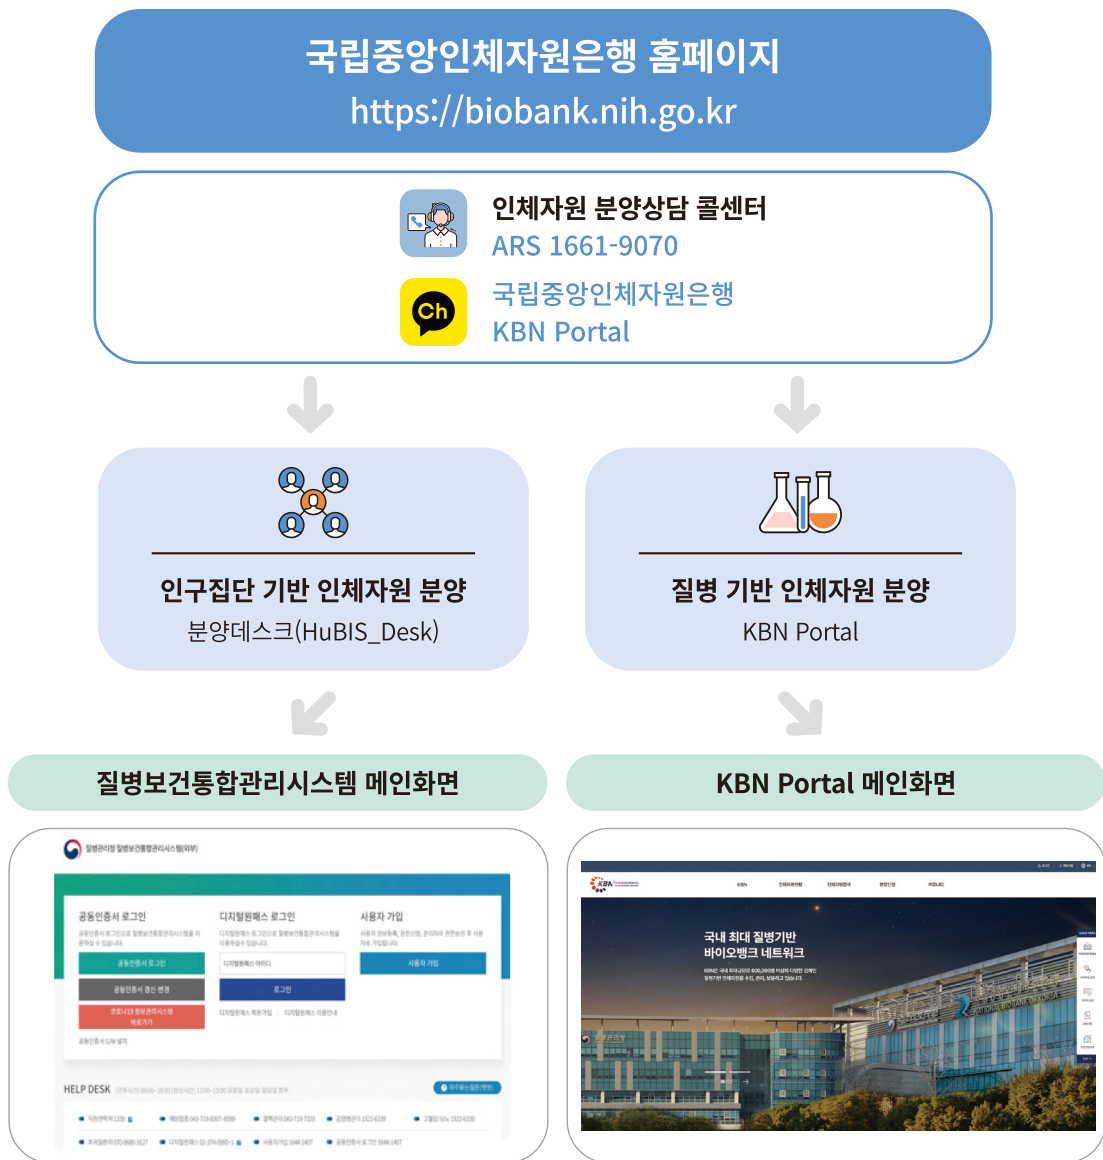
국립중앙인체자원은행 홈페이지
https://biobank.nih.go.kr

인체자원 분양상담 콜센터
ARS 1661-9070

Ch
국립중앙인체자원은행
KBN Portal

인구집단 기반 인체자원 분양
분양데스크(HuBIS_Desk)

질병 기반 인체자원 분양
KBN Portal

질병보건통합관리시스템 메인화면

KBN Portal 메인화면

질병관리청 질병보건통합관리시스템(외부)

공동인증서 로그인
공동인증서 로그인
공동인증서 갱신 변경
코로나19 정보관리시스템 바로가기
디지털원패스 로그인
로그인
사용자 가입
사용자 가입
HELP DESK

KBN
국내 최대 질병기반
바이오뱅크 네트워크